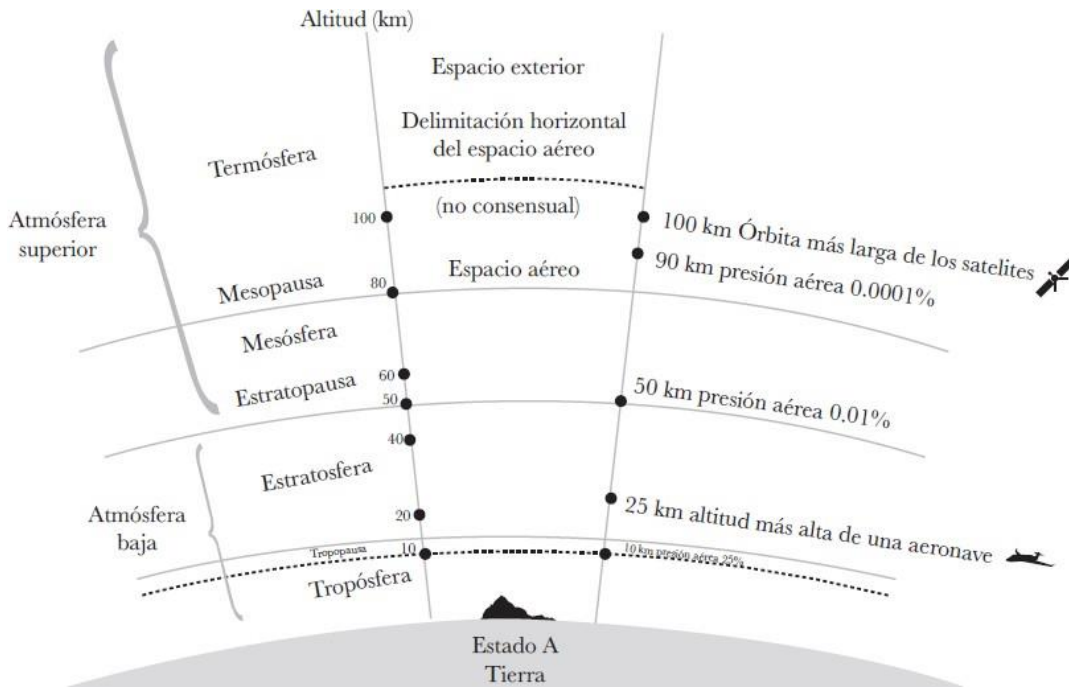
Altitud (km)

Espacio exterior

Delimitación horizontal del espacio aéreo

(no consensual)

Termósfera

Atmósfera superior

100

100 km Órbita más larga de los satelites

90 km presión aérea 0.0001%

Espacio aéreo

Mesopausa

80

Mesósfera

60

Estratopausa

50

50 km presión aérea 0.01%

40

Estratosfera

Atmósfera baja

20

25 km altitud más alta de una aeronave

Tropopausa

10

10 km presión aérea 25%

Tropósfera

Estado A

Tierra